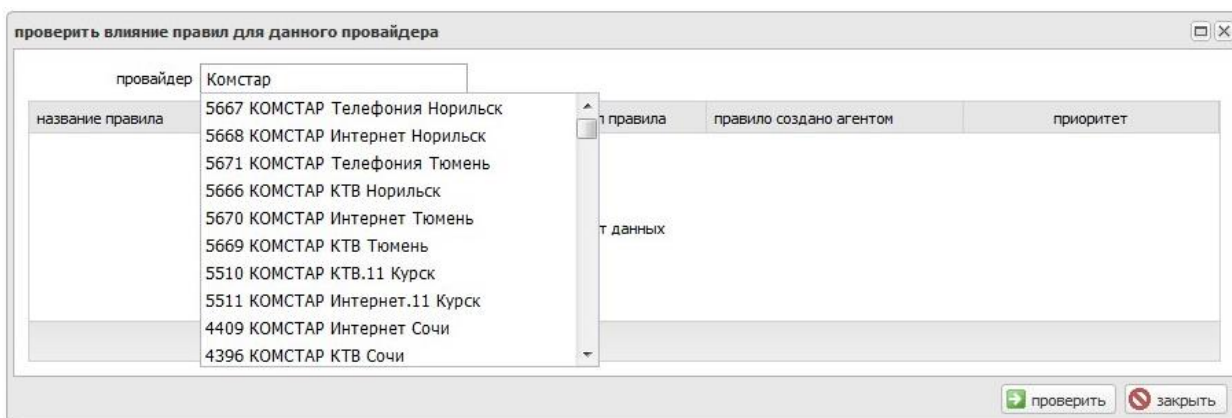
проверить влияние правил для данного провайдера

провайдер Комстар

название правила

5667 КОМСТАР Телефония Норильск
5668 КОМСТАР Интернет Норильск
5671 КОМСТАР Телефония Тюмень
5666 КОМСТАР КТВ Норильск
5670 КОМСТАР Интернет Тюмень
5669 КОМСТАР КТВ Тюмень
5510 КОМСТАР КТВ.11 Курск
5511 КОМСТАР Интернет.11 Курск
4409 КОМСТАР Интернет Сочи
4396 КОМСТАР КТВ Сочи

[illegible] правила | правило создано агентом | приоритет

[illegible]т данных

проверить закрыть